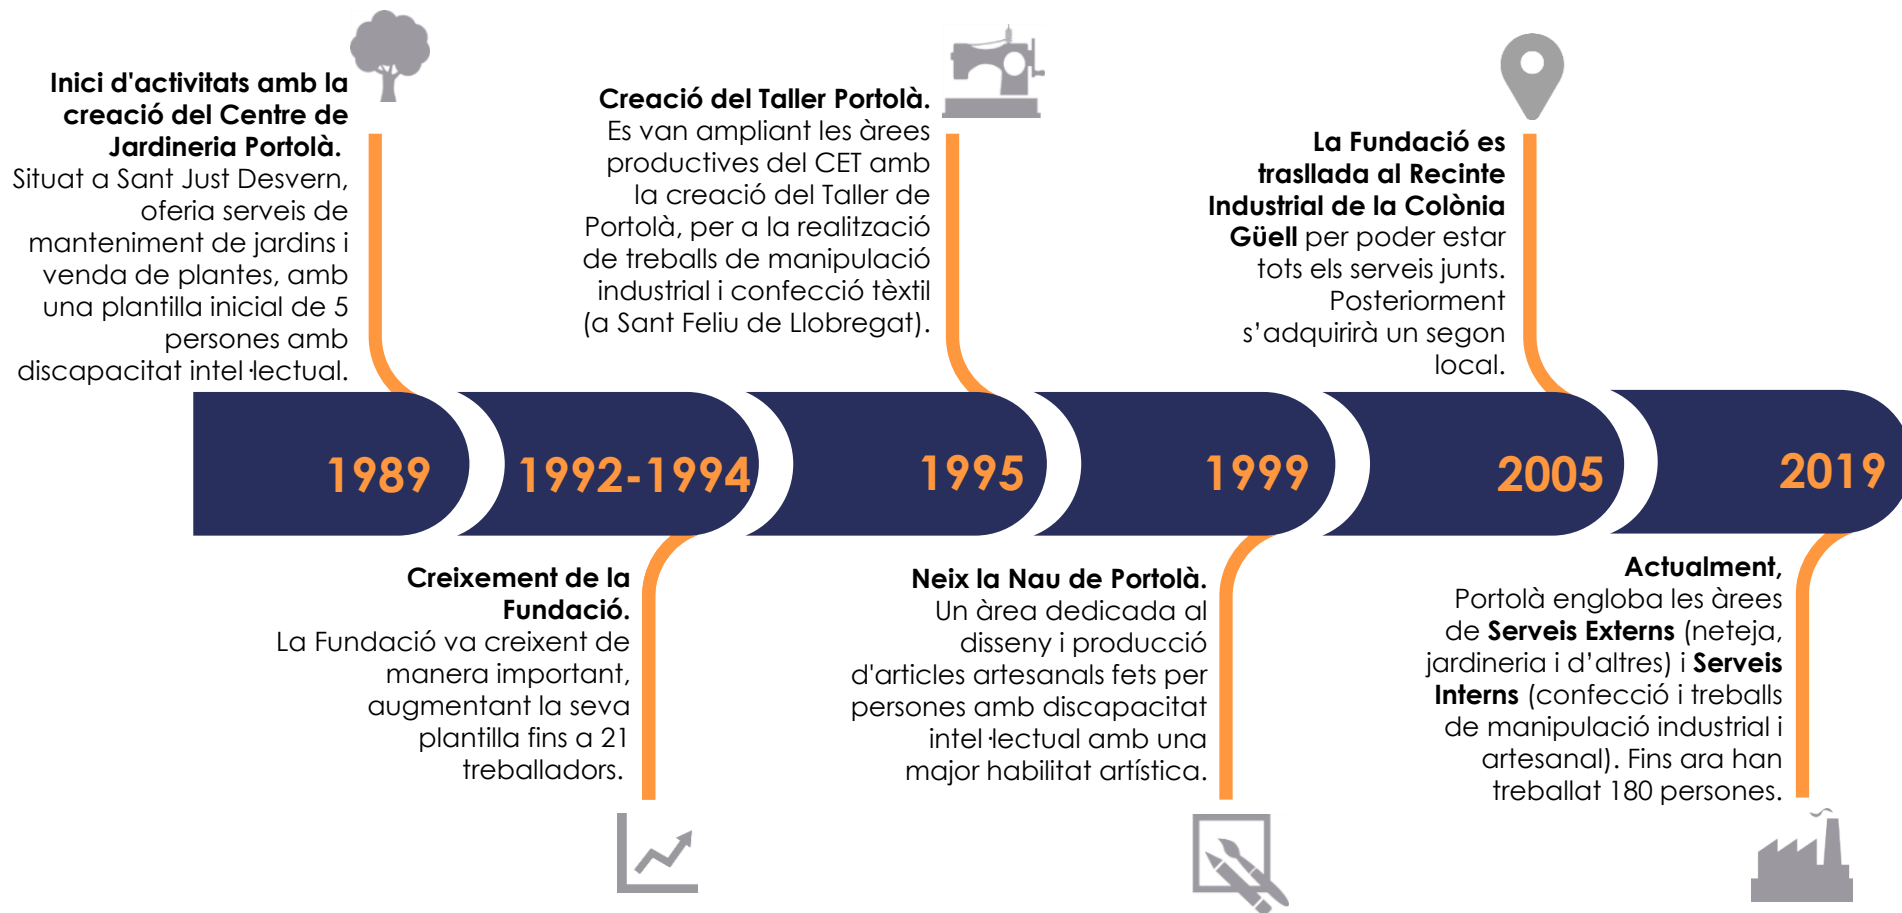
**Inici d'activitats amb la creació del Centre de Jardineria Portolà.** Situat a Sant Just Desvern, oferia serveis de manteniment de jardins i venda de plantes, amb una plantilla inicial de 5 persones amb discapacitat intel·lectual.

**Creació del Taller Portolà.** Es van ampliant les àrees productives del CET amb la creació del Taller de Portolà, per a la realització de treballs de manipulació industrial i confecció tèxtil (a Sant Feliu de Llobregat).

**La Fundació es trasllada al Recinte Industrial de la Colònia Güell** per poder estar tots els serveis junts. Posteriorment s'adquirirà un segon local.

1989

1992-1994

1995

1999

2005

2019

**Creixement de la Fundació.** La Fundació va creixent de manera important, augmentant la seva plantilla fins a 21 treballadors.

**Neix la Nau de Portolà.** Un àrea dedicada al disseny i producció d'articles artesanals fets per persones amb discapacitat intel·lectual amb una major habilitat artística.

**Actualment,** Portolà engloba les àrees de **Serveis Externs** (neteja, jardineria i d'altres) i **Serveis Interns** (confecció i treballs de manipulació industrial i artesanal). Fins ara han treballat 180 persones.